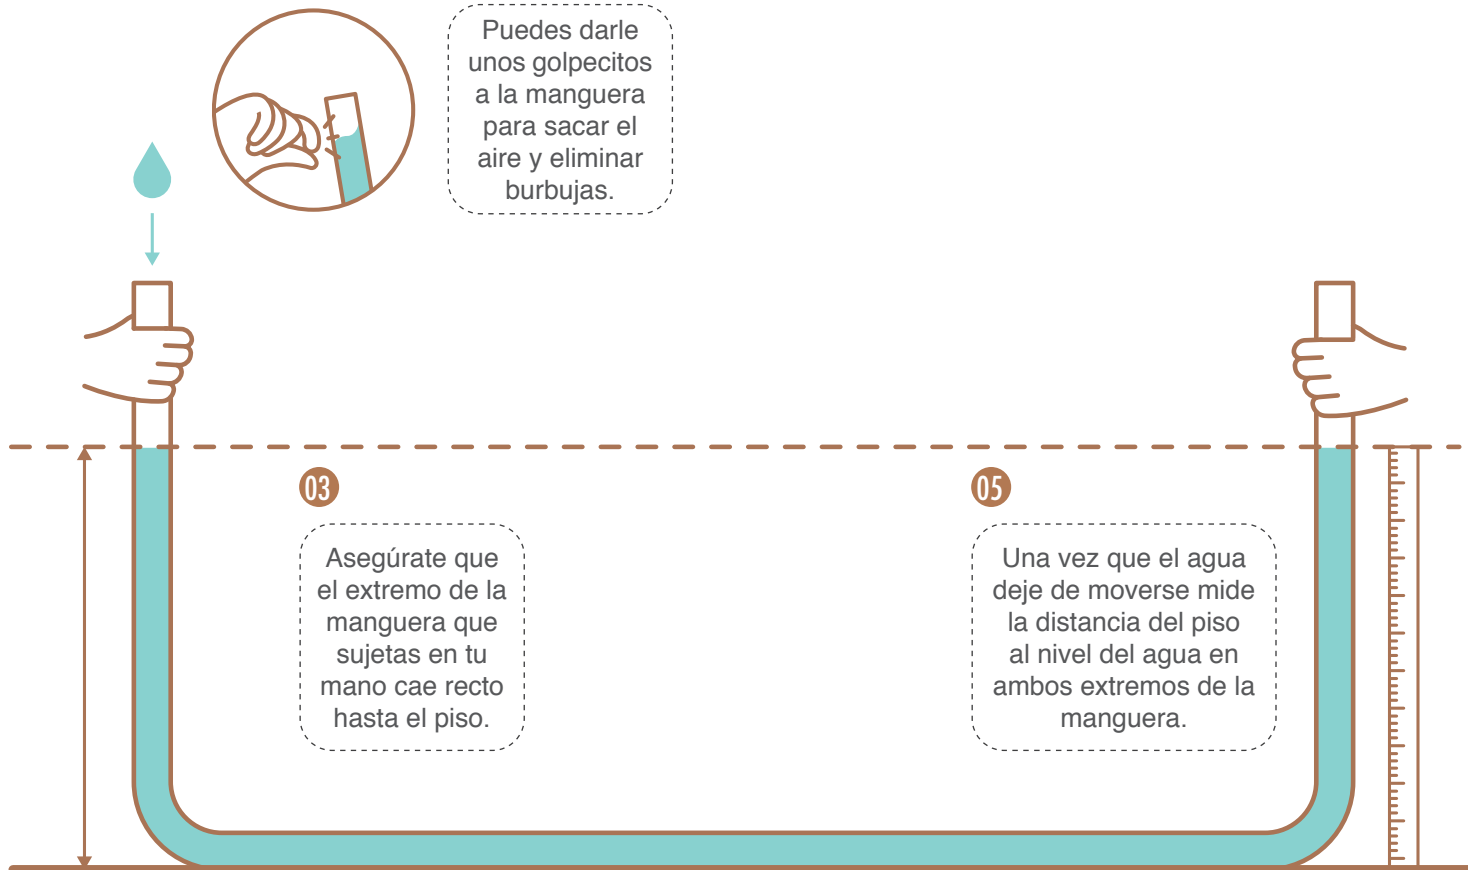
Puedes darle unos golpecitos a la manguera para sacar el aire y eliminar burbujas.

03

Asegúrate que el extremo de la manguera que sujetas en tu mano cae recto hasta el piso.

05

Una vez que el agua deje de moverse mide la distancia del piso al nivel del agua en ambos extremos de la manguera.